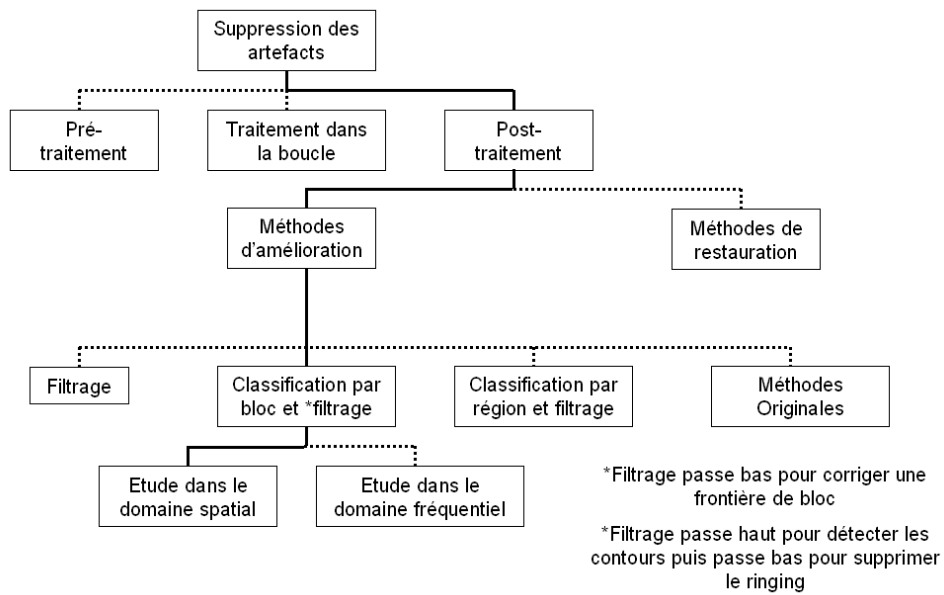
Suppression des artefacts

Pré-traitement

Traitement dans la boucle

Post-traitement

Méthodes d'amélioration

Méthodes de restauration

Filtrage

Classification par bloc et *filtrage

Classification par région et filtrage

Méthodes Originales

Etude dans le domaine spatial

Etude dans le domaine fréquentiel

*Filtrage passe bas pour corriger une frontière de bloc

*Filtrage passe haut pour détecter les contours puis passe bas pour supprimer le ringing